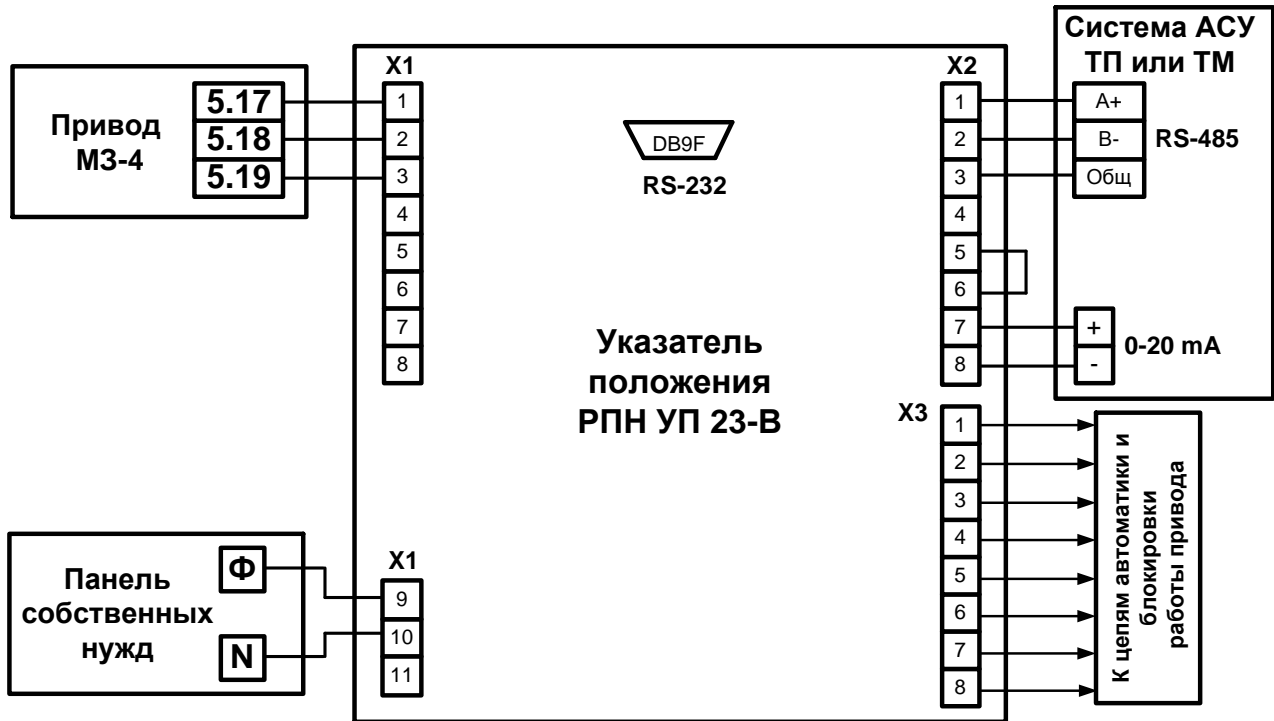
Привод МЗ-4

5.17
5.18
5.19

X1
1
2
3
4
5
6
7
8

DB9F
RS-232

X2
1
2
3
4
5
6
7
8

Система АСУ ТП или ТМ

A+
B-
Общ
RS-485

+
-
0-20 mA

Указатель положения РПН УП 23-В

X3
1
2
3
4
5
6
7
8

К цепям автоматики и блокировки работы привода

Панель собственных нужд

Ф
N

X1
9
10
11